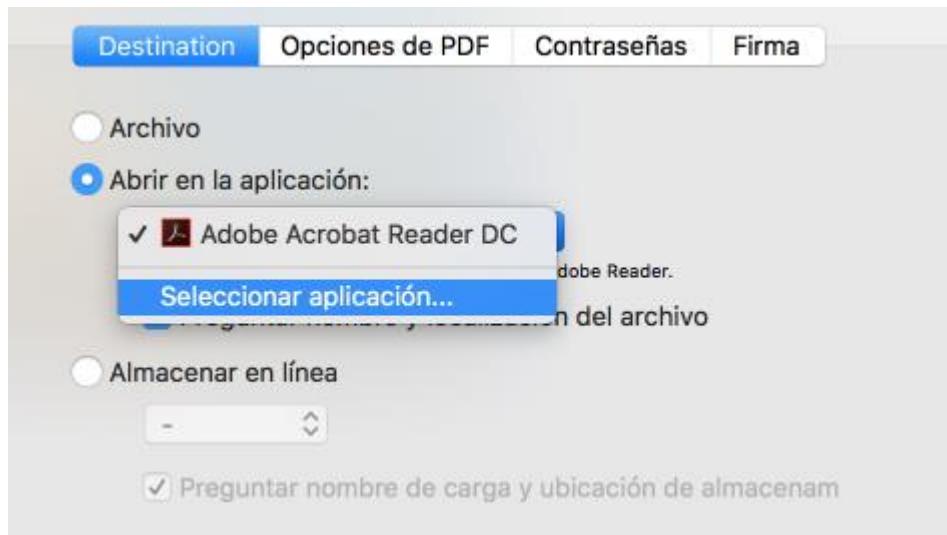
Destination | Opciones de PDF | Contraseñas | Firma

Archivo

Abrir en la aplicación:

✓ Adobe Acrobat Reader DC

dobe Reader.

Seleccionar aplicación...

n del archivo

Almacenar en línea

-

✓ Preguntar nombre de carga y ubicación de almacenam